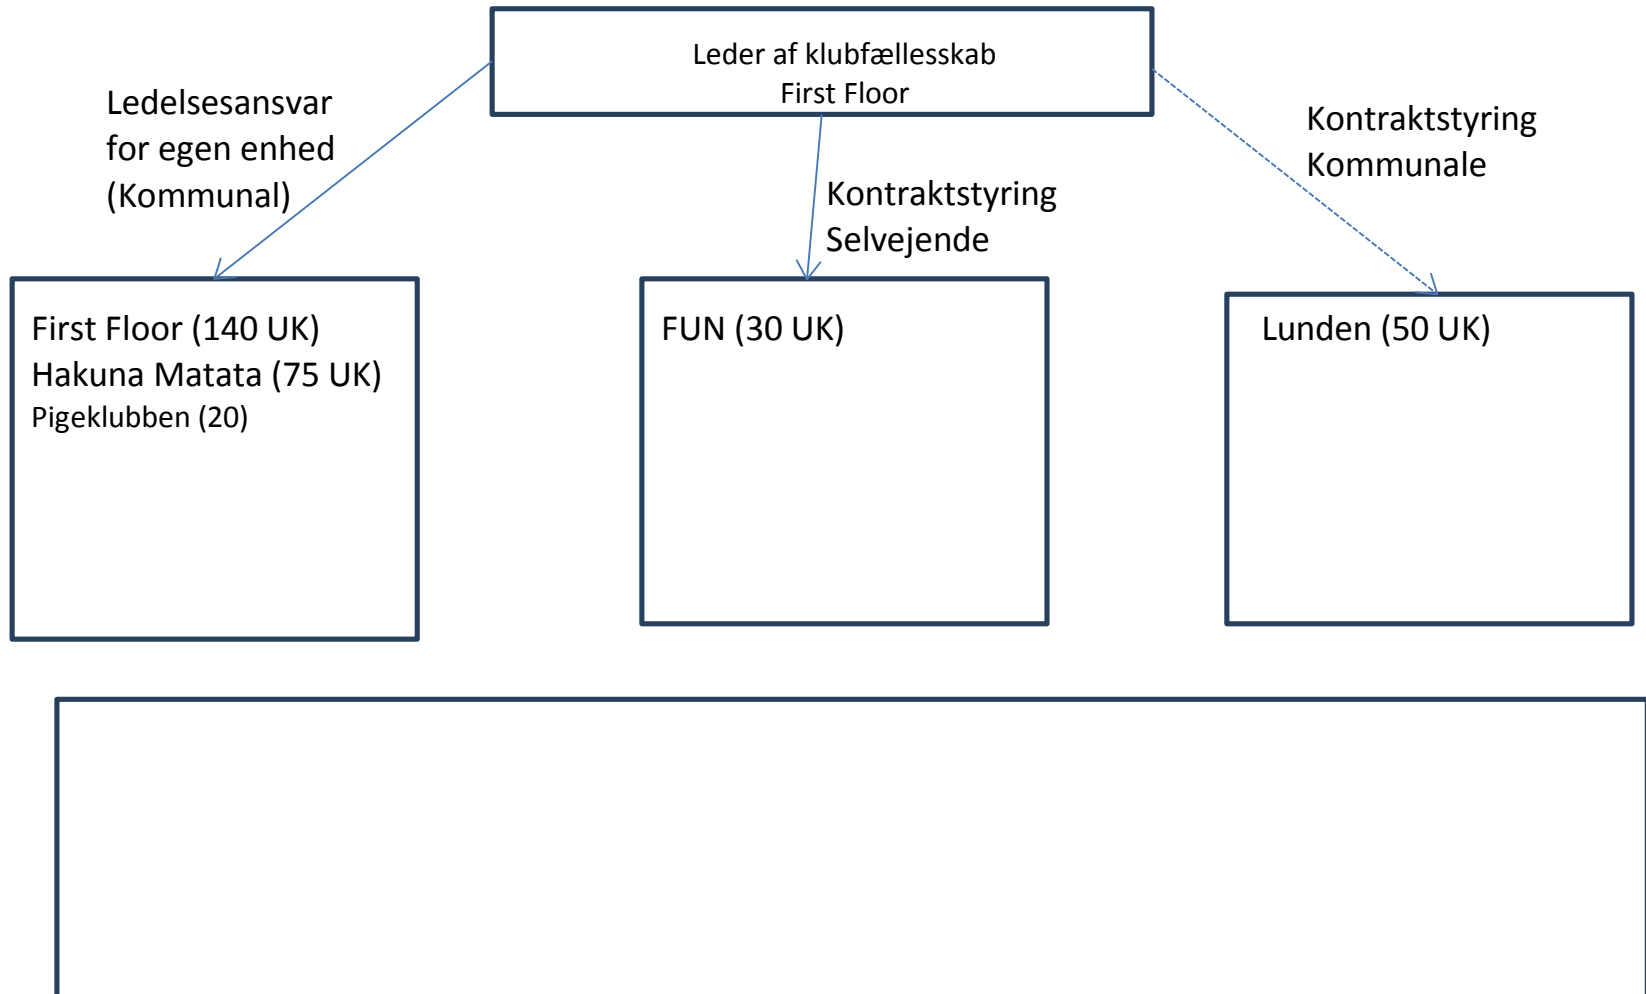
Leder af klubfællesskab
First Floor

Ledelsesansvar for egen enhed (Kommunal)

Kontraktstyring Selvejende

Kontraktstyring Kommunale

First Floor (140 UK)
Hakuna Matata (75 UK)
Pigeklubben (20)

FUN (30 UK)

Lunden (50 UK)